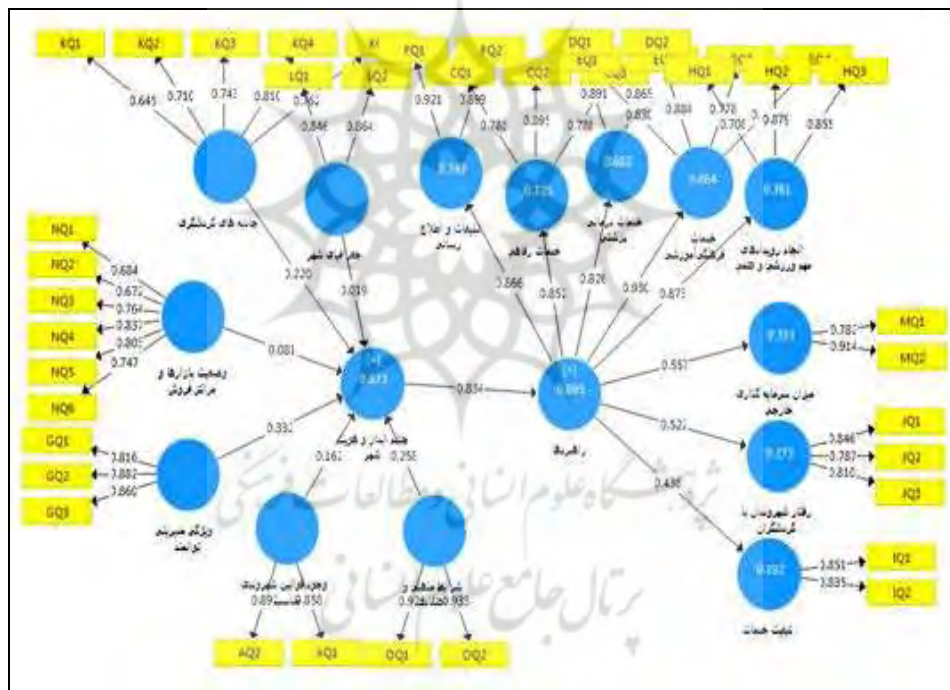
KQ1
KQ2
KQ3
KQ4
LQ1
LQ2
FQ1
FQ2
CQ1
CQ2
DQ1
DQ2
EQ3
HQ1
HQ2
HQ3
0.645
0.790
0.743
0.850
0.862
0.866
0.864
0.921
0.889
0.782
0.895
0.788
0.891
0.865
0.830
0.884
0.770
0.709
0.875
0.855
0.749
0.775
0.682
0.664
0.781
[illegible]
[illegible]
سیاحت و اطلاع رسانی
خدمات رفاهی
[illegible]
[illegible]
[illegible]
NQ1
NQ2
NQ3
NQ4
NQ5
NQ6
0.684
0.672
0.764
0.837
0.805
0.747
0.230
0.019
0.866
0.852
0.826
0.930
0.875
0.081
وضعیت بازارها و مراکز فروش
0.673
0.834
0.885
0.551
0.782
0.914
MQ1
MQ2
میزان سرمایه گذاری خارجی
GQ1
GQ2
GQ3
0.816
0.882
0.860
0.332
0.162
0.258
0.527
0.846
0.787
0.810
JQ1
JQ2
JQ3
0.436
ویژگی جمعیتی
رفتار شهروندان با گردشگران
0.851
0.835
IQ1
IQ2
0.89
0.850
0.924
0.935
کیفیت خدمات
AQ2
AQ3
OQ1
OQ2